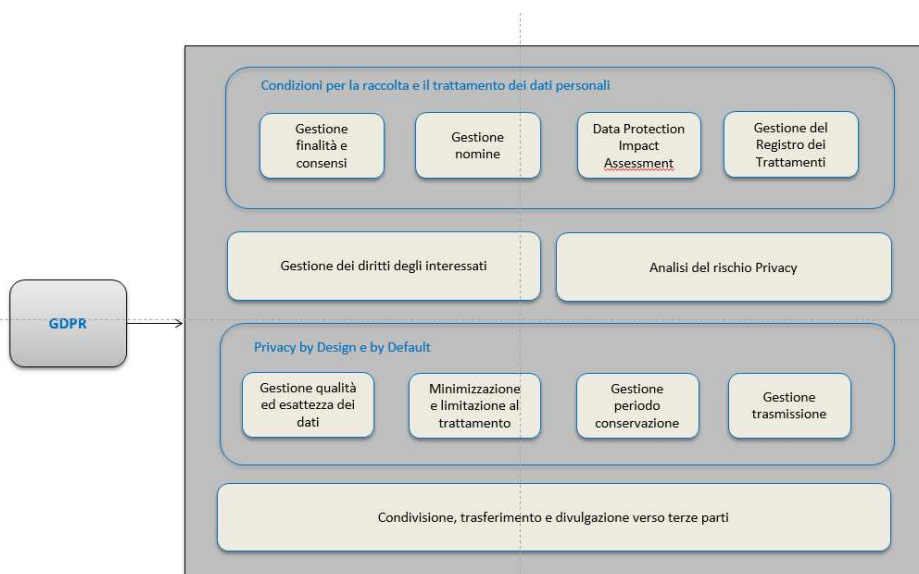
GDPR

Condizioni per la raccolta e il trattamento dei dati personali

Gestione finalità e consensi

Gestione nomine

Data Protection Impact Assessment

Gestione del Registro dei Trattamenti

Gestione dei diritti degli interessati

Analisi del rischio Privacy

Privacy by Design e by Default

Gestione qualità ed esattezza dei dati

Minimizzazione e limitazione al trattamento

Gestione periodo conservazione

Gestione trasmissione

Condivisione, trasferimento e divulgazione verso terze parti